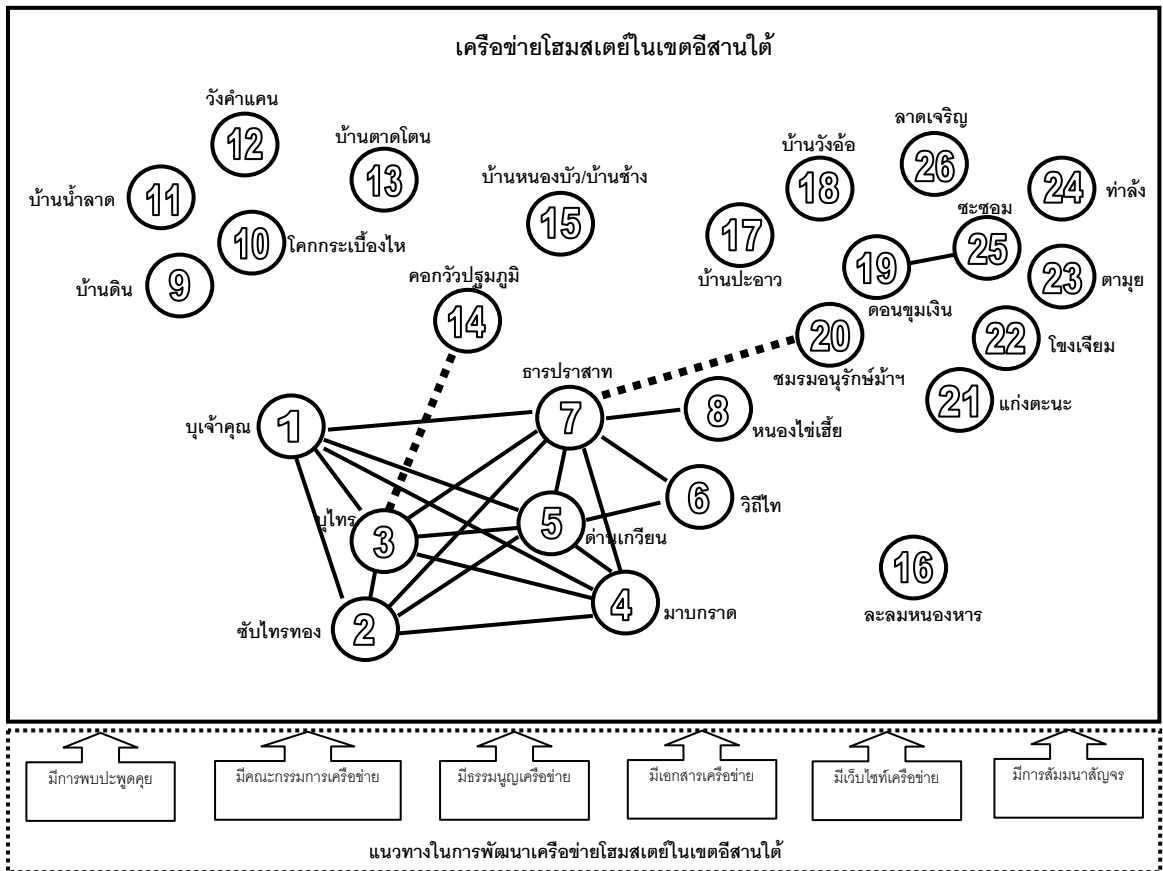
เครือข่ายโฮมสเตย์ในเขตอีสานใต้

วังคำแคน
12

บ้านตาดโตน
13

บ้านน้ำลาด
11

10
โคกกระเบื้องไห

บ้านดิน
9

บ้านหนองบัว/บ้านช้าง
15

คอกวัวปฐมภูมิ
14

บ้านวังอ้อ
18

17
บ้านปะอาว

ลาดเจริญ
26

24
ท่าล้ง

ซะซอม
25

19
ดอนขุมเงิน

23
ตามุย

20
ชมรมอนุรักษ์ม้าฯ

22
โขงเจียม

21
แก่งตะนะ

ธารปราสาท
7

8
หนองไข่เฮี้ย

บุเจ้าคุณ
1

6
วิถีไท

บุไทร
3

5
ด่านเกวียน

4
มาบกราด

ซับไทรทอง
2

16
ละลมหนองหาร

มีการพบปะพูดคุย

มีคณะกรรมการเครือข่าย

มีธรรมนูญเครือข่าย

มีเอกสารเครือข่าย

มีเว็บไซท์เครือข่าย

มีการสัมมนาสัญจร

แนวทางในการพัฒนาเครือข่ายโฮมสเตย์ในเขตอีสานใต้